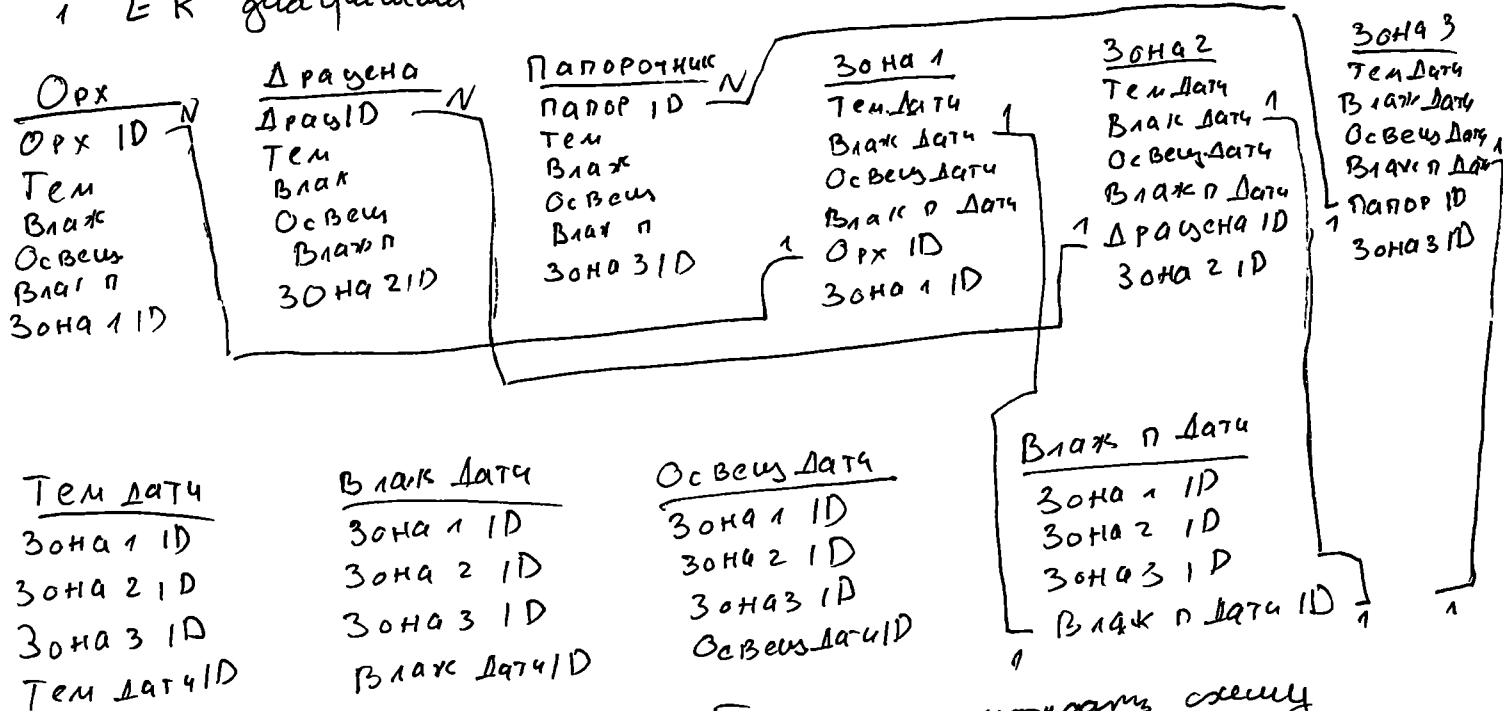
1 E R диаграмма

Орх
Орх ID N
Тем
Влаж
Освещ
Влаг п
Зона 1 ID

Драцена
ДрацID N
Тем
Влак
Освещ
Влаж п
ЗОна 2ID

Папорочник N
Папор ID
Тем
Влаж
Освещ
Влаг п
Зона 3 ID 1

Зона 1
Тем Дати 1
Влаж Дати
Освещ Дати
Влак п Дати
1 Орх ID
Зона 1 ID

Зона 2
Тем Дати
Влак Дати 1
Освещ Дати
Влаж п Дати
1 Драцена ID
Зона 2 ID

Зона 3
Тем Дати
Влаж Дати
Освещ Дати 1
Влаж п Дати
1 Папор ID
Зона 3 ID

Тем Дати
Зона 1 ID
Зона 2 ID
Зона 3 ID
Тем Дати ID

Влак Дати
Зона 1 ID
Зона 2 ID
Зона 3 ID
Влак Дати ID

Освещ Дати
Зона 1 ID
Зона 2 ID
Зона 3 ID
Освещ Дати ID

Влаж п Дати
Зона 1 ID
Зона 2 ID
Зона 3 ID
Влаж п Дати ID 1 1

1

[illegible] схему